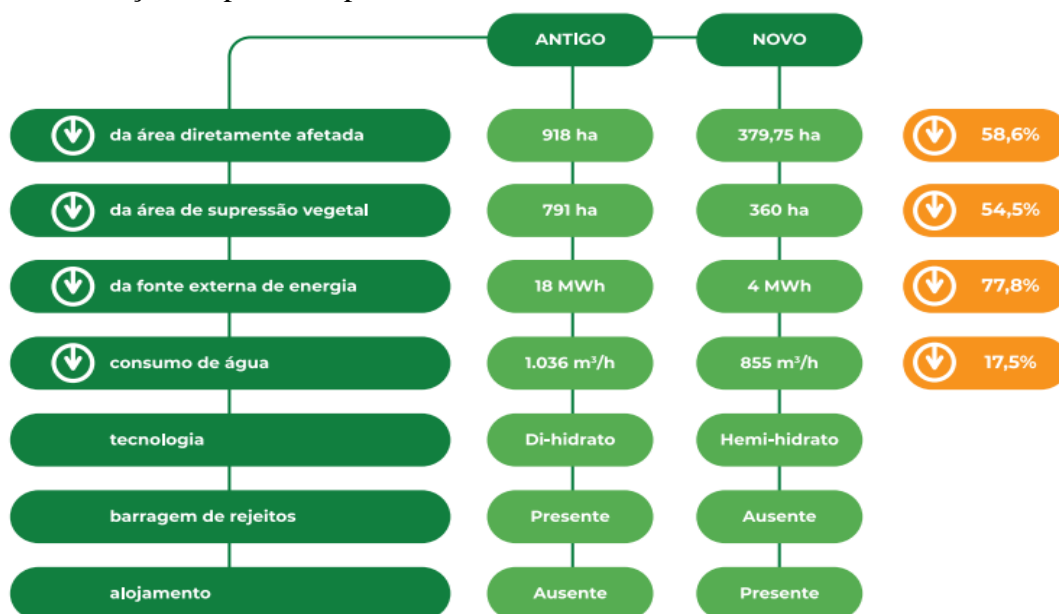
|  | ANTIGO | NOVO |  |
|---|---|---|---|
| da área diretamente afetada | 918 ha | 379,75 ha | 58,6% |
| da área de supressão vegetal | 791 ha | 360 ha | 54,5% |
| da fonte externa de energia | 18 MWh | 4 MWh | 77,8% |
| consumo de água | 1.036 m³/h | 855 m³/h | 17,5% |
| tecnologia | Di-hidrato | Hemi-hidrato |  |
| barragem de rejeitos | Presente | Ausente |  |
| alojamento | Ausente | Presente |  |